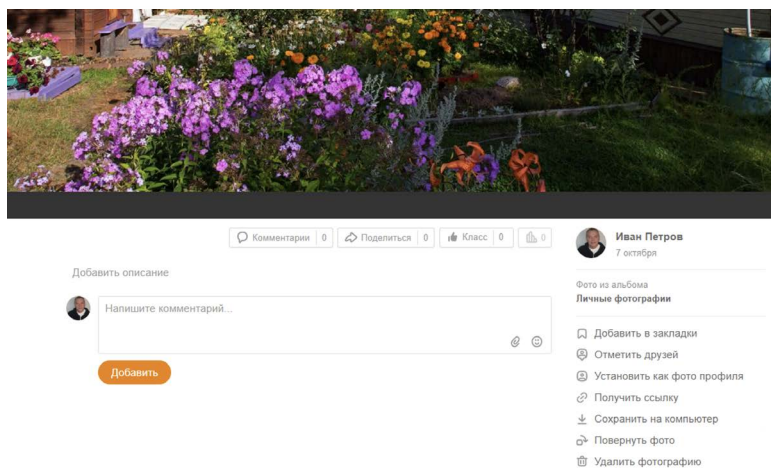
Комментарии 0
Поделиться 0
Класс 0
0

Добавить описание

Напишите комментарий...

Добавить

Иван Петров
7 октября

Фото из альбома
Личные фотографии

Добавить в закладки
Отметить друзей
Установить как фото профиля
Получить ссылку
Сохранить на компьютер
Повернуть фото
Удалить фотографию